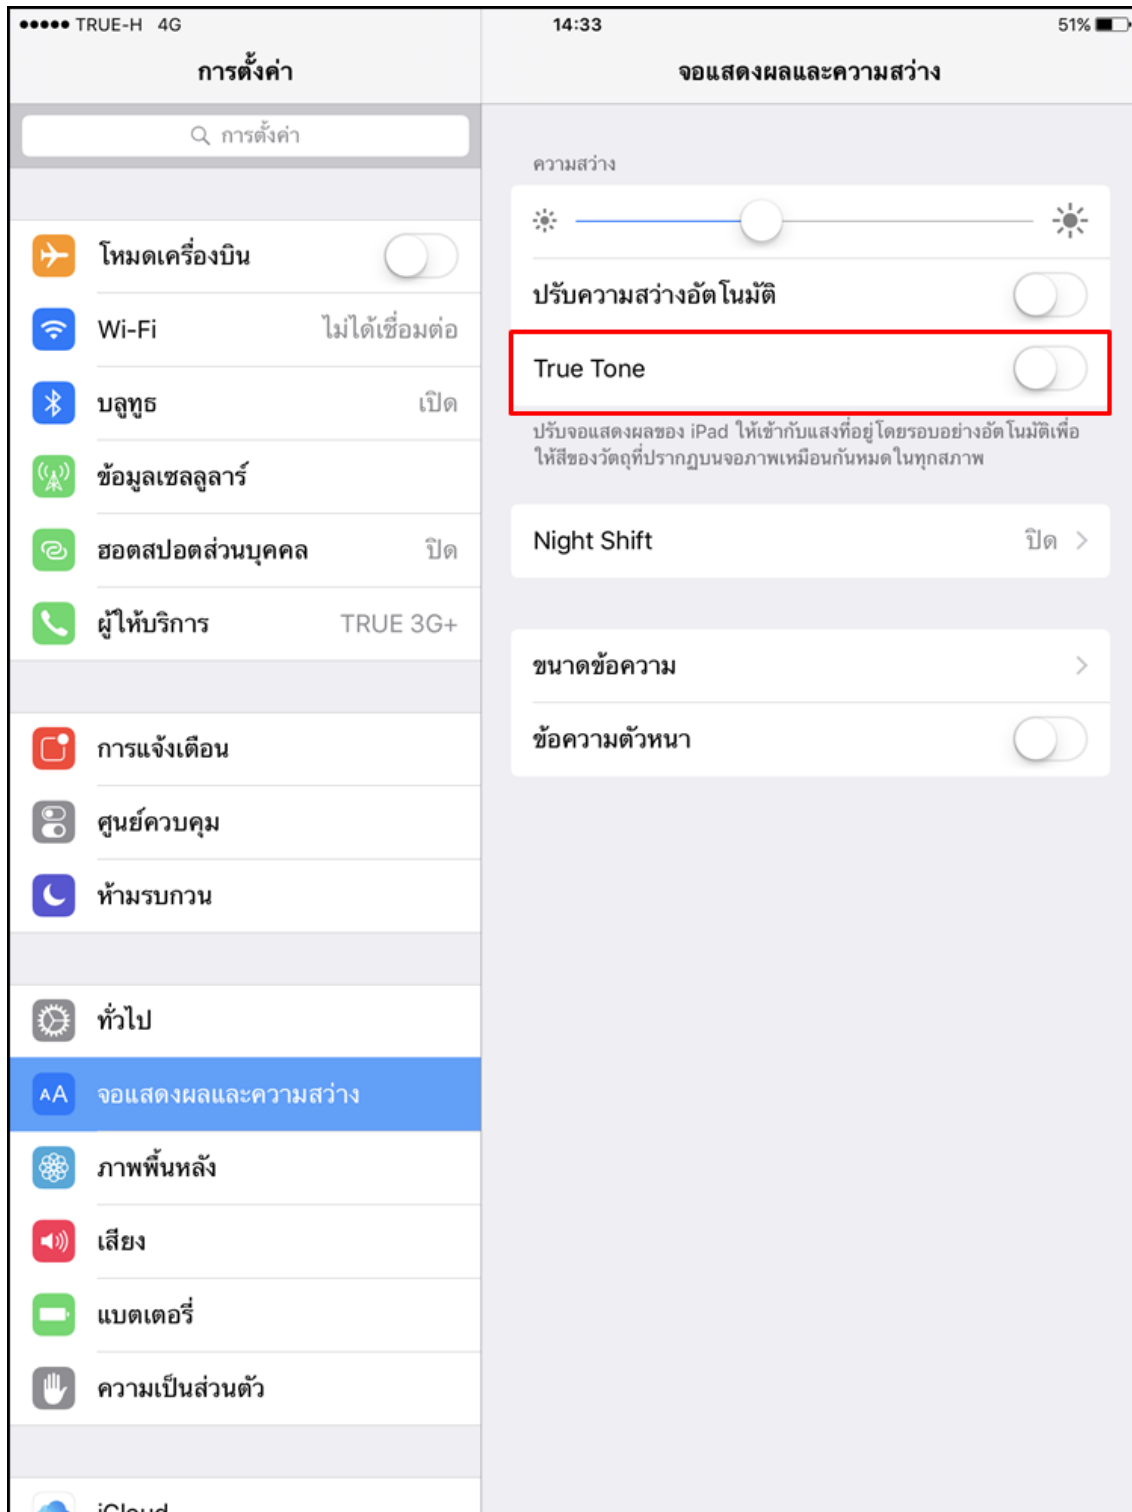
●●●●● TRUE-H 4G
14:33
51%

การตั้งค่า
จอแสดงผลและความสว่าง

การตั้งค่า

โหมดเครื่องบิน
Wi-Fi ไม่ได้เชื่อมต่อ
บลูทูธ เปิด
ข้อมูลเซลลูลาร์
ฮอตสปอตส่วนบุคคล ปิด
ผู้ให้บริการ TRUE 3G+

การแจ้งเตือน
ศูนย์ควบคุม
ห้ามรบกวน

ทั่วไป
AA จอแสดงผลและความสว่าง
ภาพพื้นหลัง
เสียง
แบตเตอรี่
ความเป็นส่วนตัว

iCloud

ความสว่าง

ปรับความสว่างอัตโนมัติ
True Tone
ปรับจอแสดงผลของ iPad ให้เข้ากับแสงที่อยู่โดยรอบอย่างอัตโนมัติเพื่อให้สีของวัตถุที่ปรากฏบนจอภาพเหมือนกันหมดในทุกสภาพ

Night Shift ปิด

ขนาดข้อความ
ข้อความตัวหนา